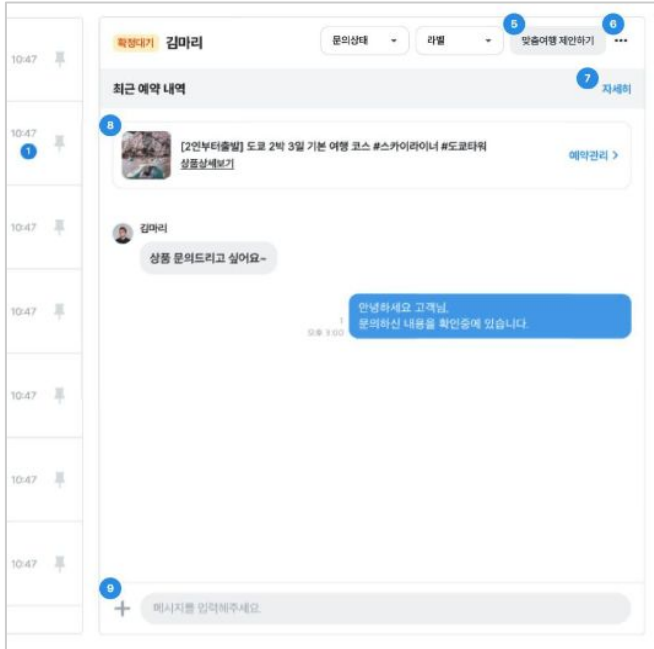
10:47

10:47
1

10:47

10:47

10:47

10:47

10:47

확정대기 김마리
문의상태
라벨
5
맞춤여행 제안하기
6
···

최근 예약 내역
7
자세히

8
[2인부터출발] 도쿄 2박 3일 기본 여행 코스 #스카이라이너 #도쿄타워
상품상세보기
예약관리 >

김마리
상품 문의드리고 싶어요~

1
오후 3:00
안녕하세요 고객님,
문의하신 내용을 확인중에 있습니다.

9
+
메시지를 입력해주세요.